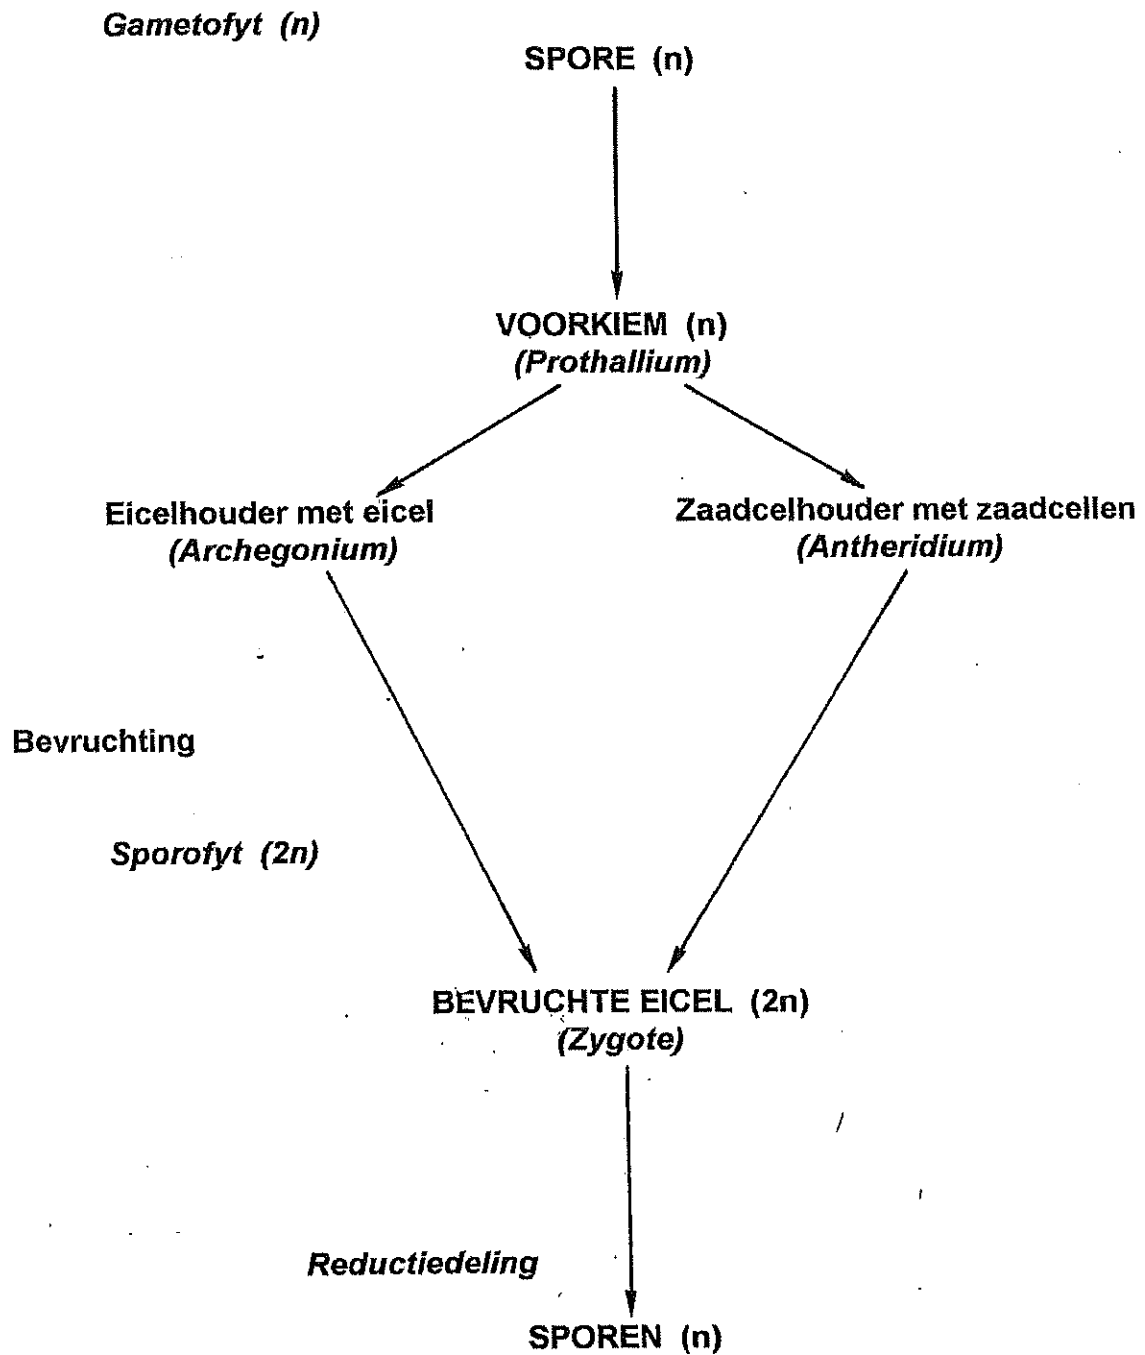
Gametofyt (n)

SPORE (n)

VOORKIEM (n)
(Prothallium)

Eicelhouder met eicel
(Archegonium)

Zaadcelhouder met zaadcellen
(Antheridium)

Bevruchting

Sporofyt (2n)

BEVRUCHTE EICEL (2n)
(Zygote)

Reductiedeling

SPOREN (n)